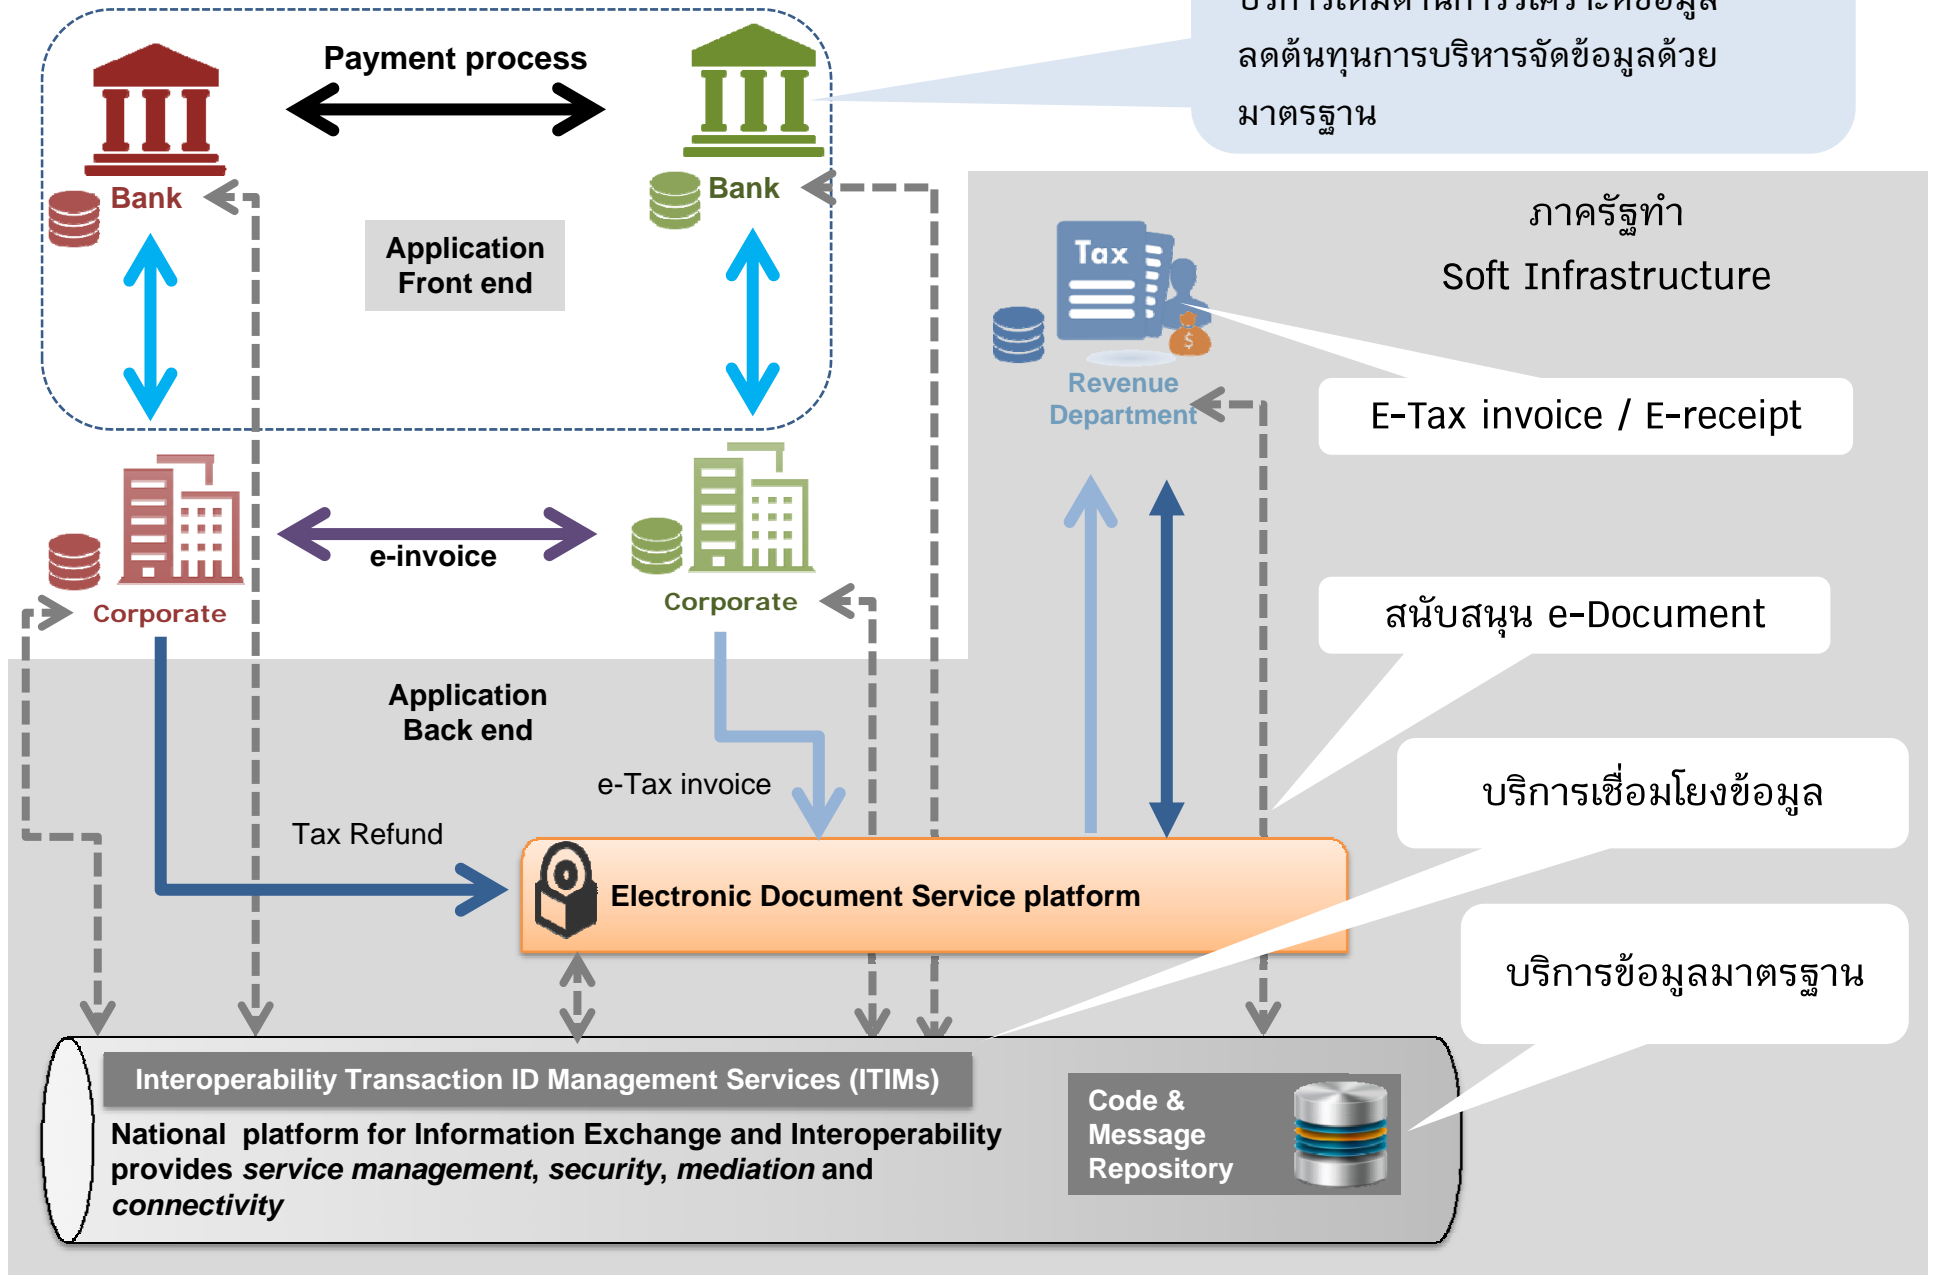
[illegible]
ลดต้นทุนการบริหารจัดข้อมูลด้วยมาตรฐาน

Payment process

Bank

Bank

Application Front end

ภาครัฐทำ
Soft Infrastructure

Tax

Revenue Department

E-Tax invoice / E-receipt

e-invoice

Corporate

Corporate

สนับสนุน e-Document

Application Back end

e-Tax invoice

บริการเชื่อมโยงข้อมูล

Tax Refund

Electronic Document Service platform

บริการข้อมูลมาตรฐาน

Interoperability Transaction ID Management Services (ITIMs)

National platform for Information Exchange and Interoperability provides *service management*, *security*, *mediation* and *connectivity*

Code & Message Repository